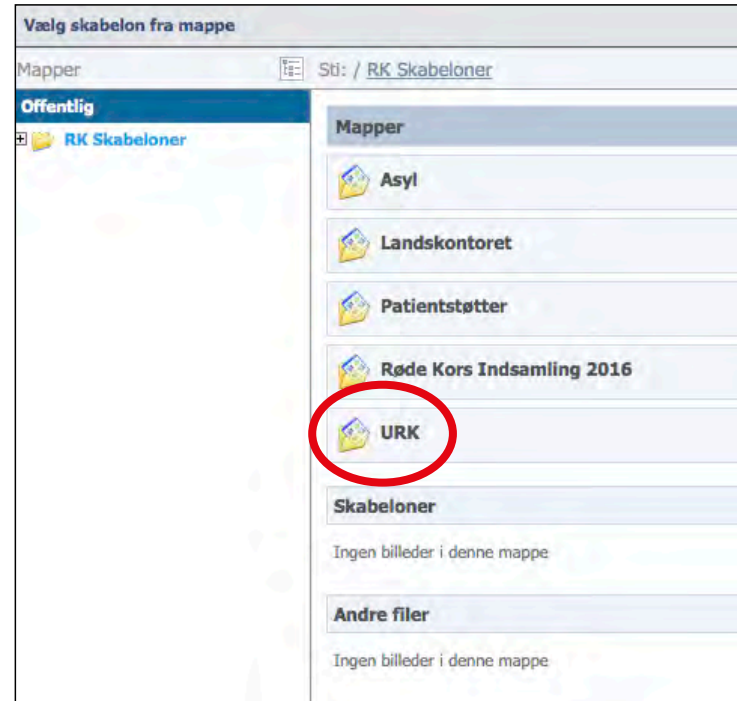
Vælg skabelon fra mappe

Mapper

Sti: / RK Skabeloner

Offentlig

RK Skabeloner

Mapper

Asyl

Landskontoret

Patientstøtter

Røde Kors Indsamling 2016

URK

Skabeloner

Ingen billeder i denne mappe

Andre filer

Ingen billeder i denne mappe